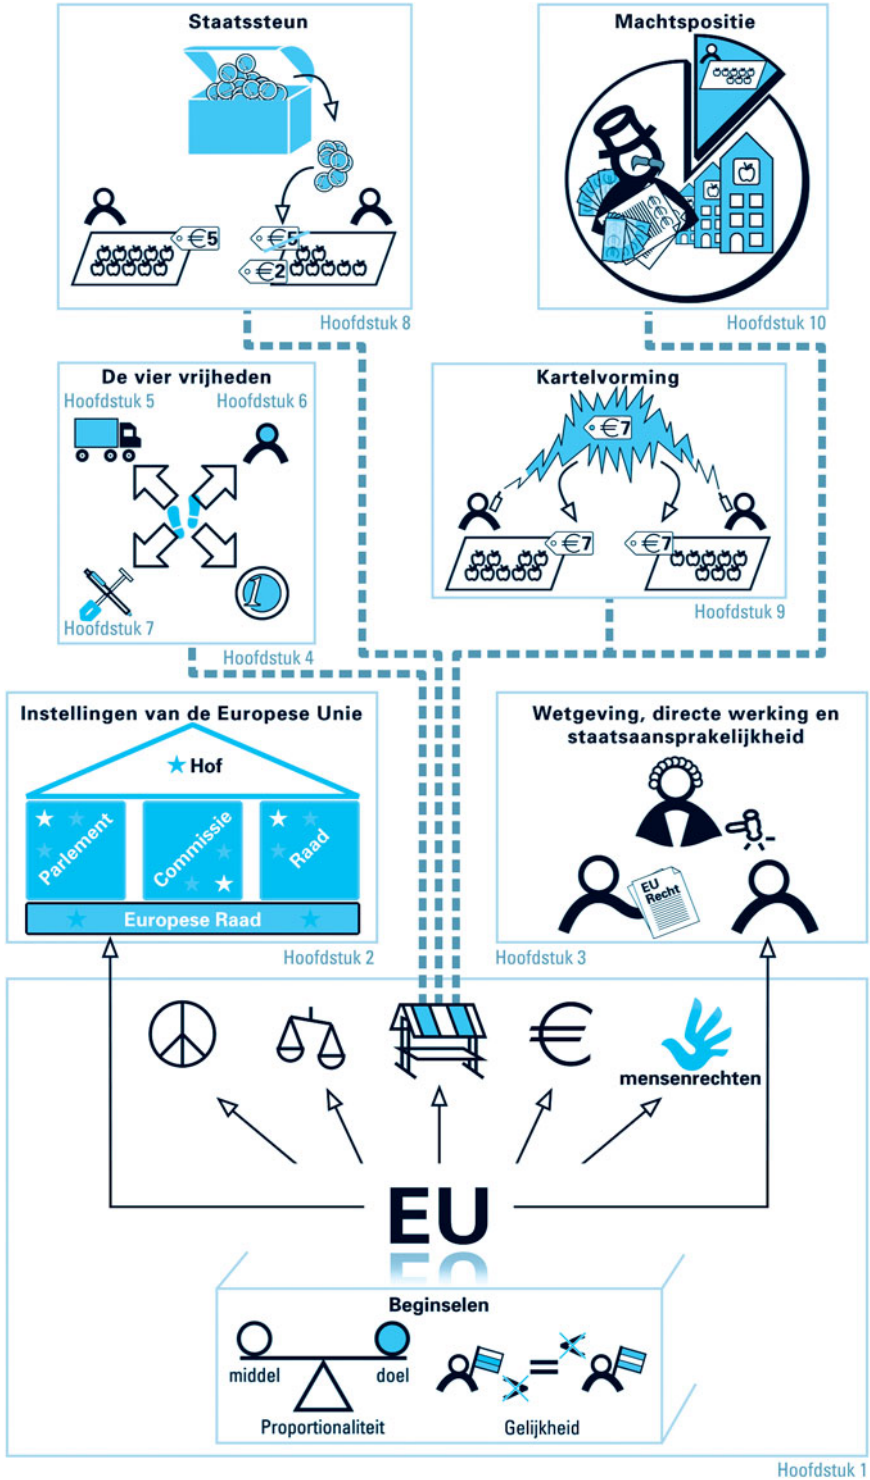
Staatssteun

€5

€5

€2

Hoofdstuk 8

Machtspositie

Hoofdstuk 10

De vier vrijheden

Hoofdstuk 5

Hoofdstuk 6

Hoofdstuk 7

Hoofdstuk 4

Kartelvorming

€7

€7

€7

Hoofdstuk 9

Instellingen van de Europese Unie

Hof

Parlement

Commissie

Raad

Europese Raad

Hoofdstuk 2

Wetgeving, directe werking en staatsaansprakelijkheid

EU Recht

Hoofdstuk 3

mensenrechten

EU

Beginselen

middel

doel

Proportionaliteit

Gelijkheid

Hoofdstuk 1